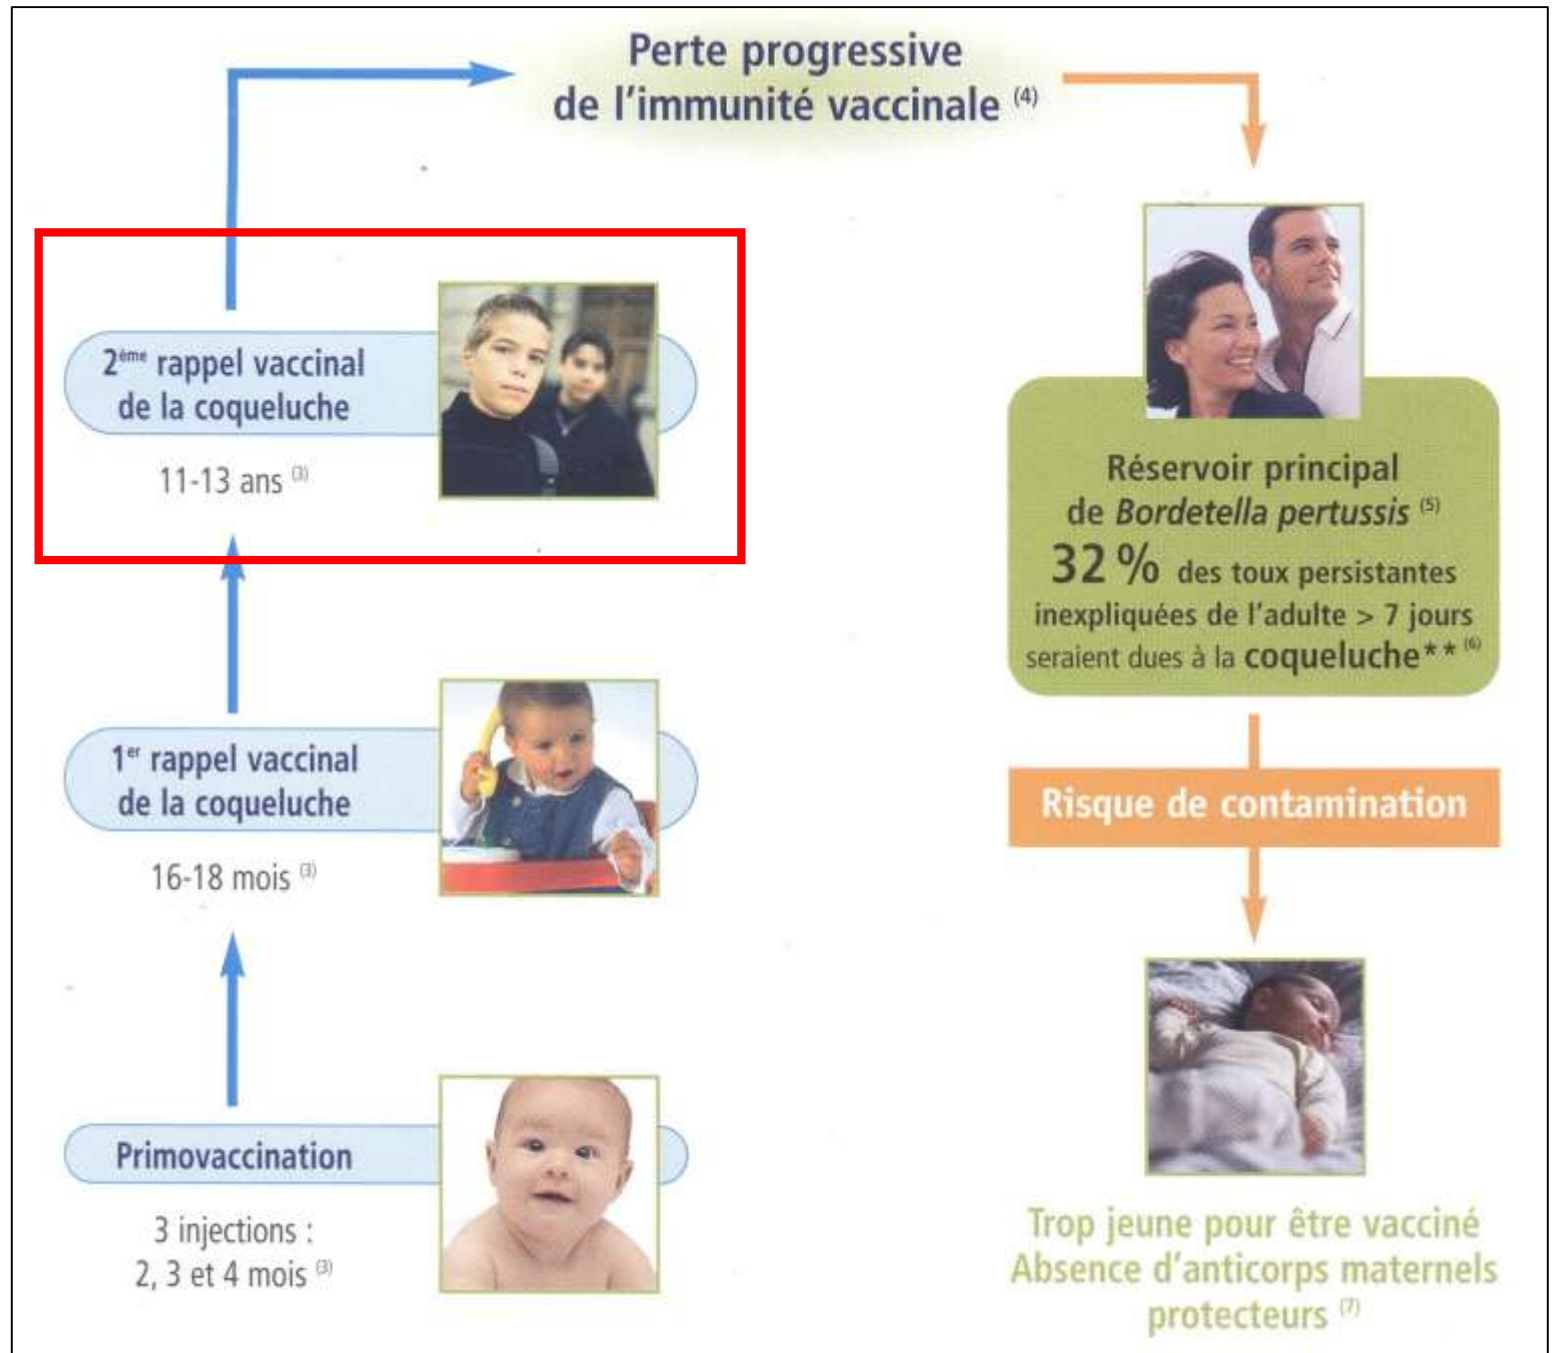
Perte progressive de l'immunité vaccinale $^{(4)}$

2$^{ème}$ rappel vaccinal de la coqueluche

11-13 ans $^{(3)}$

1$^{er}$ rappel vaccinal de la coqueluche

16-18 mois $^{(3)}$

Primovaccination

3 injections : 2, 3 et 4 mois $^{(3)}$

Réservoir principal de *Bordetella pertussis* $^{(5)}$

32 % des toux persistantes inexpliquées de l'adulte > 7 jours seraient dues à la coqueluche** $^{(6)}$

Risque de contamination

Trop jeune pour être vacciné
Absence d'anticorps maternels protecteurs $^{(7)}$